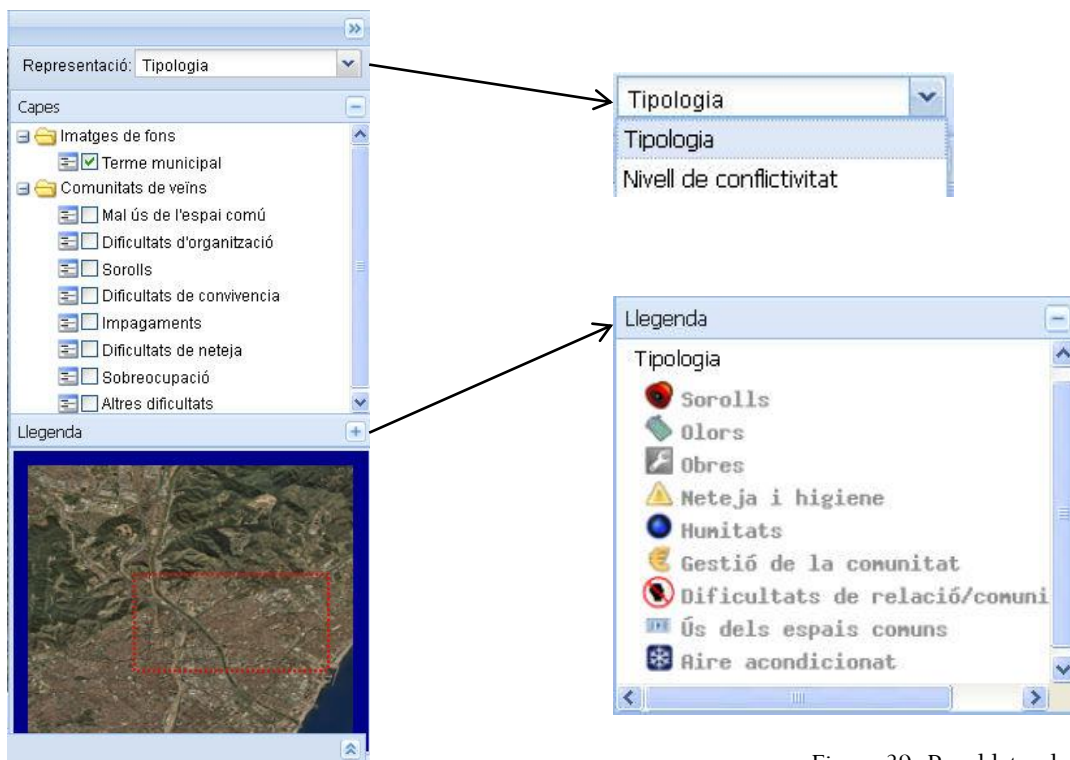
Representació: Tipologia

Capes

Imatges de fons

Terme municipal

Comunitats de veïns

Mal ús de l'espai comú

Dificultats d'organització

Sorolls

Dificultats de convivencia

Impagaments

Dificultats de neteja

Sobreocupació

Altres dificultats

Llegenda

Tipologia

Tipologia

Nivell de conflictivitat

Llegenda

Tipologia

Sorolls

Olors

Obres

Neteja i higiene

Humitats

Gestió de la comunitat

Dificultats de relació/comuni

Ús dels espais comuns

Aire acondicionat

Figura 39. Panell lateral